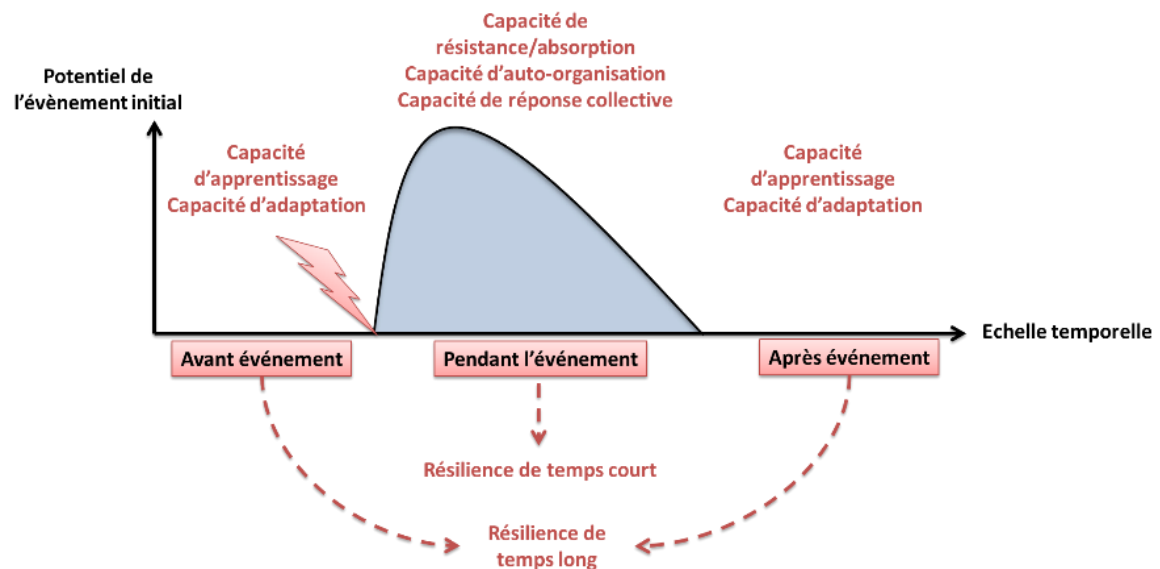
Capacité de résistance/absorption
Capacité d'auto-organisation
Capacité de réponse collective

Potentiel de l'évènement initial

Capacité d'apprentissage
Capacité d'adaptation

Capacité d'apprentissage
Capacité d'adaptation

Echelle temporelle

Avant événement

Pendant l'événement

Après événement

Résilience de temps court

Résilience de temps long